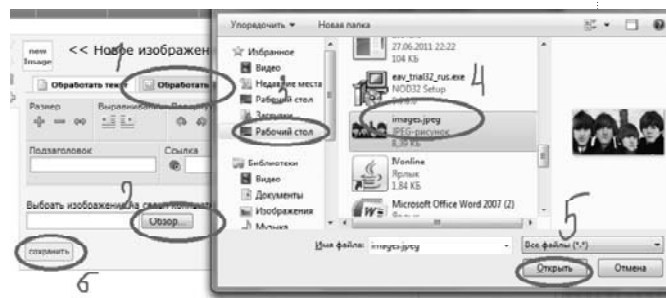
new Image << Новое изображен

1

Обработать текст Обработать

Размер Выравнивание

Подзаголовок Ссылка

Выбрать изображение на своем компьют

2

Обзор

сохранить

6

Упорядочить ▾ Новая папка

Избранное
Видео
Недавние места
Рабочий стол
Загрузки
Рабочий стол

3

Библиотеки
Видео
Документы
Изображения
Музыка

27.06.2011 22:22
104 КБ

eav_trial32_rus.exe
NOD32 Setup

4

images.jpeg
JPEG-рисунок
8,30 КБ

Nonline
Ярлык
1.84 КБ

Microsoft Office Word 2007 (2)

Имя файла: images.jpeg

Все файлы (*.*)

5

Открыть Отмена